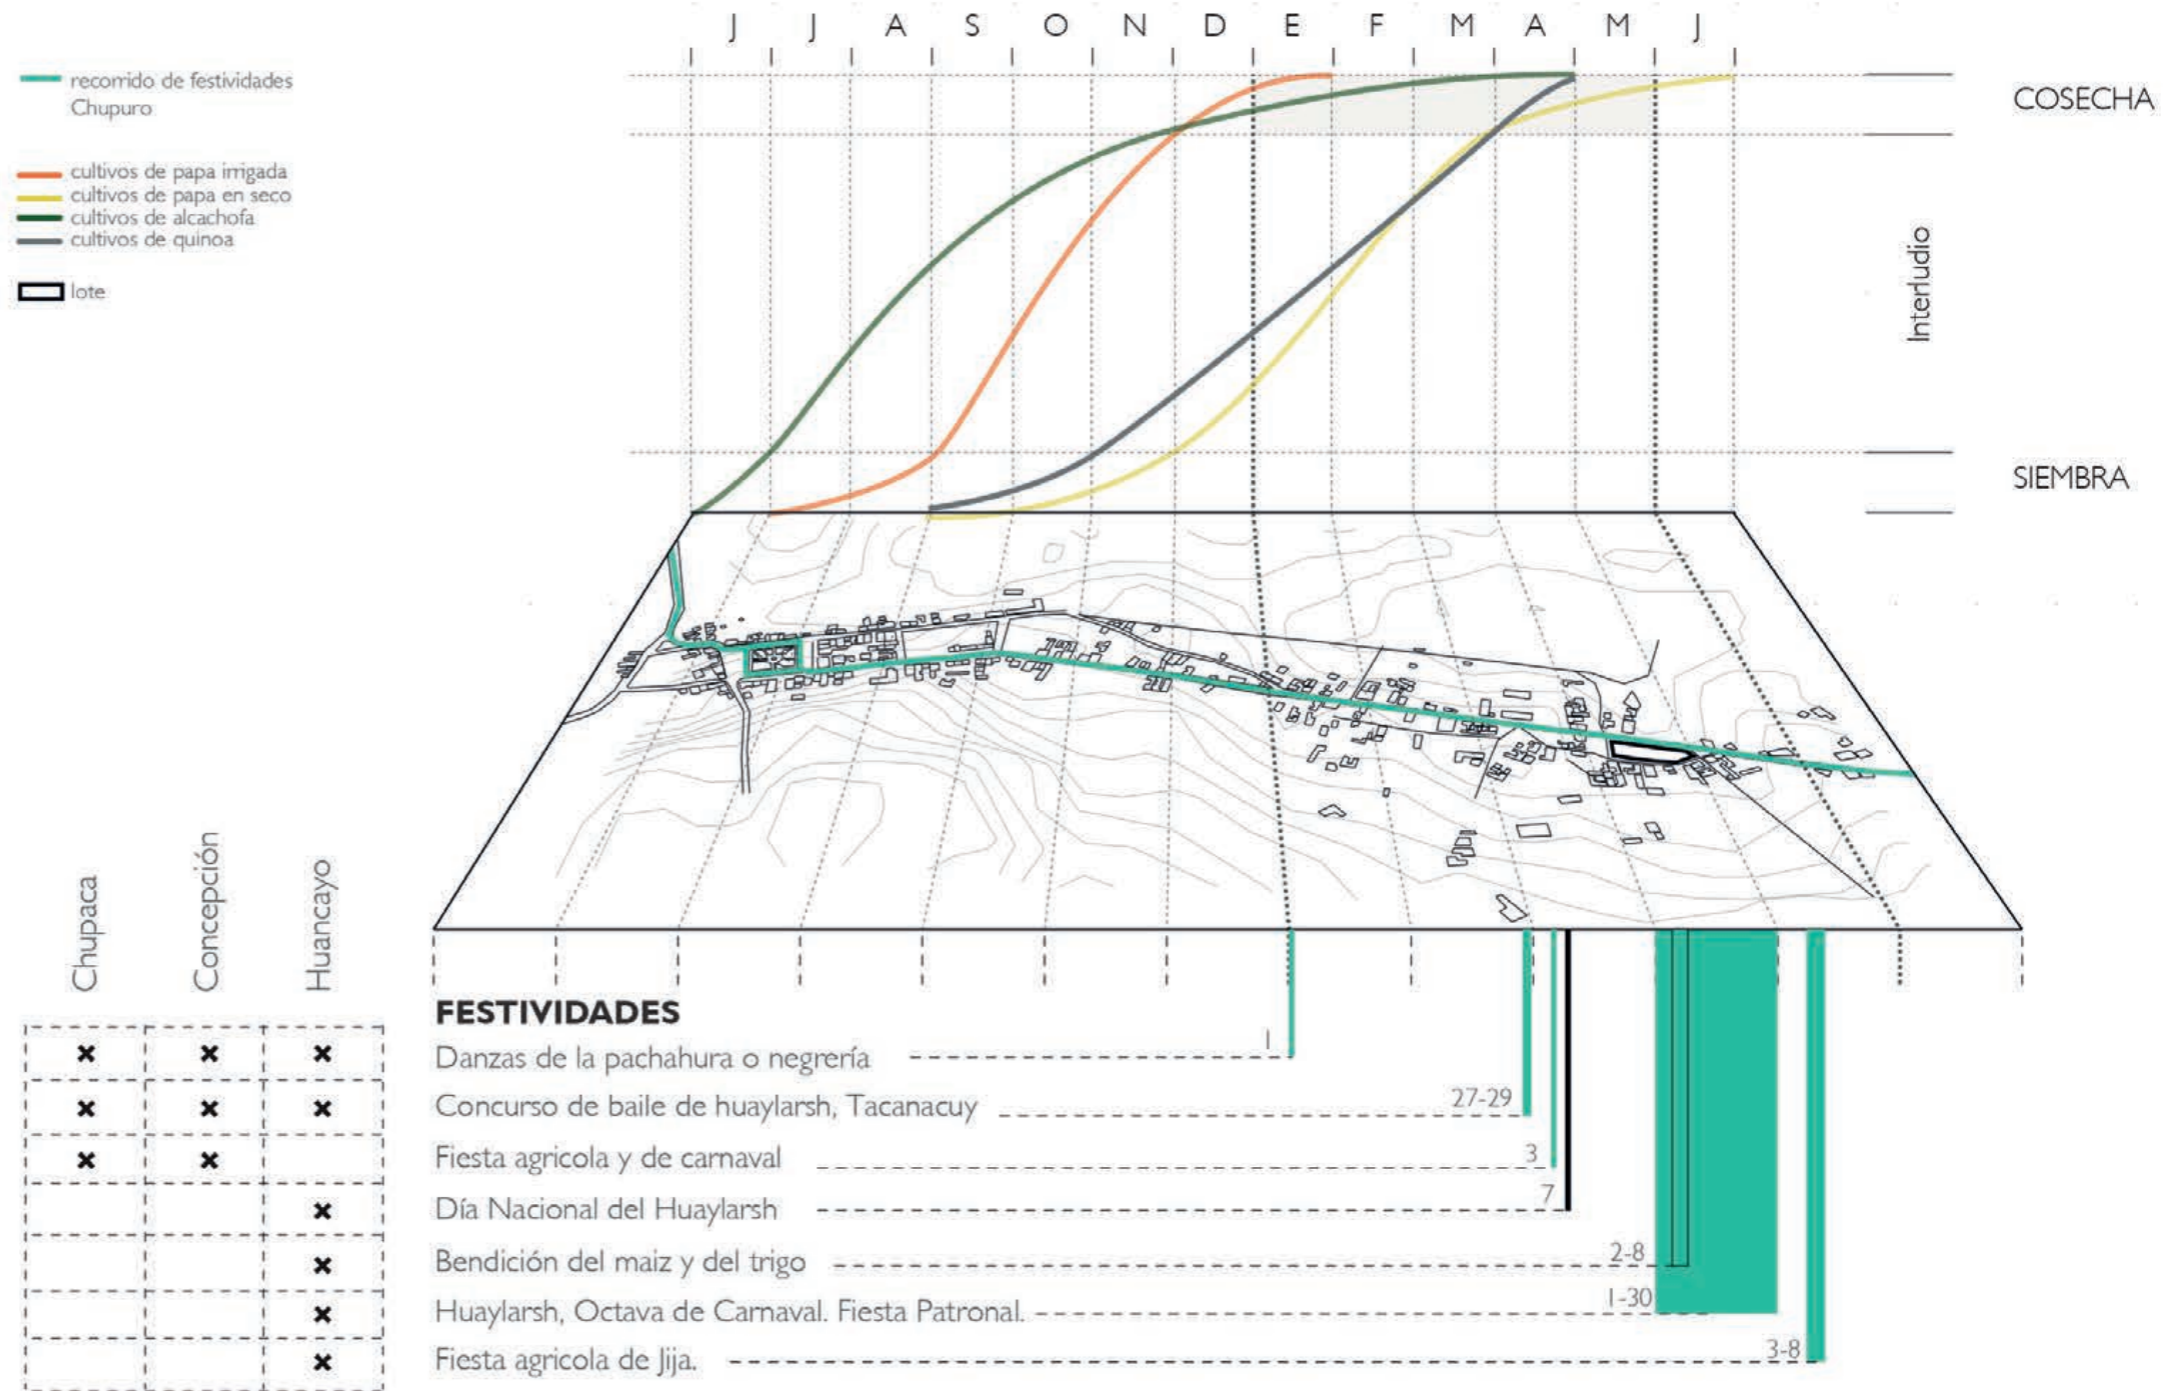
J J A S O N D E F M A M J

recorrido de festividades Chupuro

cultivos de papa irrigada
cultivos de papa en seco
cultivos de alcachofa
cultivos de quinoa

lote

COSECHA

Interludio

SIEMBRA

Chupaca Concepción Huancayo

| Chupaca | Concepción | Huancayo |
|---|---|---|
| × | × | × |
| × | × | × |
| × | × | |
| | | × |
| | | × |
| | | × |
| | | × |

FESTIVIDADES
Danzas de la pachahura o negrería 1
Concurso de baile de huaylarsh, Tacanacuy 27-29
Fiesta agricola y de carnaval 3
Día Nacional del Huaylarsh 7
Bendición del maiz y del trigo 2-8
Huaylarsh, Octava de Carnaval. Fiesta Patronal. 1-30
Fiesta agricola de Jija. 3-8